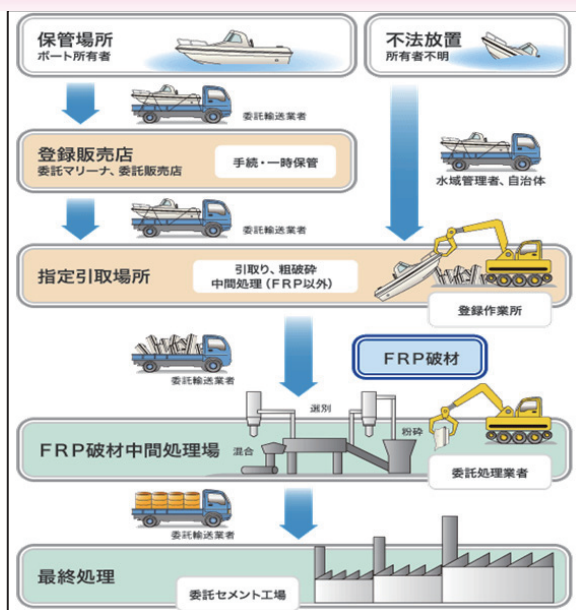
保管場所
ボート所有者

不法放置
所有者不明

委託輸送業者

登録販売店
委託マリーナ、委託販売店

手続・一時保管

水域管理者、自治体

委託輸送業者

指定引取場所

引取り、粗破砕
中間処理（FRP以外）

登録作業所

委託輸送業者

FRP破材

選別

粉砕

混合

FRP破材中間処理場

委託処理業者

委託輸送業者

最終処理

委託セメント工場